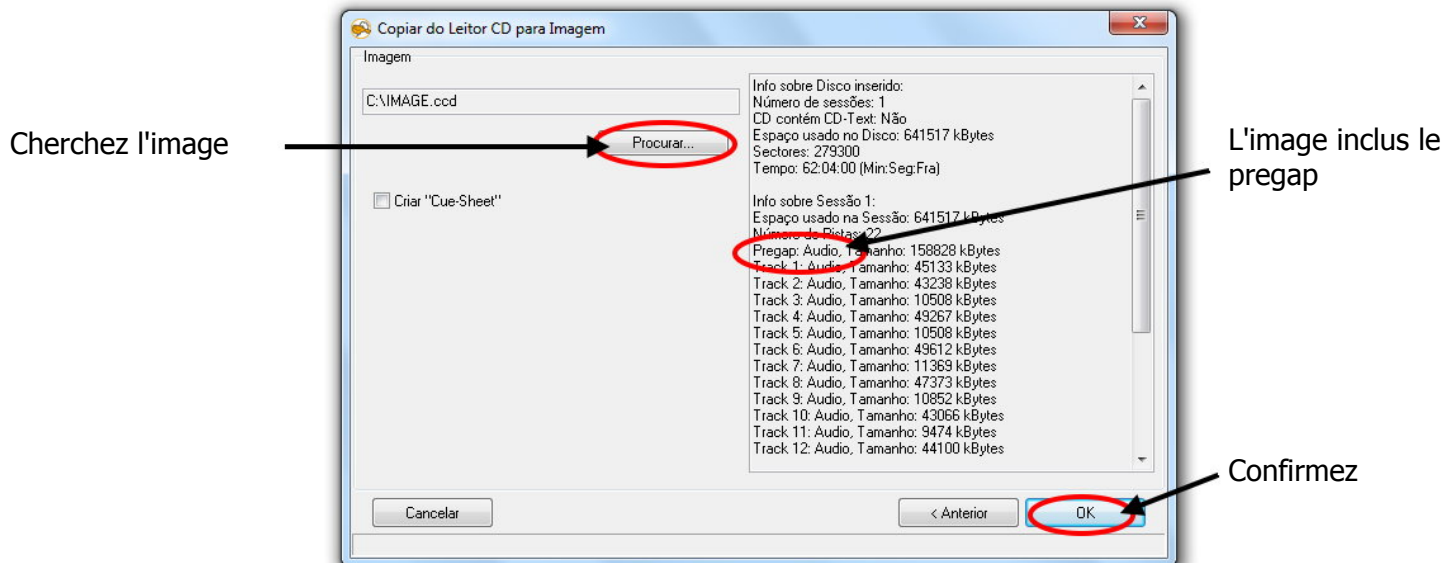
Copiar do Leitor CD para Imagem

Imagem

C:\IMAGE.ccd

Procurar...

Criar "Cue-Sheet"

Info sobre Disco inserido:
Número de sessões: 1
CD contém CD-Text: Não
Espaço usado no Disco: 641517 kBytes
Sectores: 279300
Tempo: 62:04:00 (Min:Seg:Fra)

Info sobre Sessão 1:
Espaço usado na Sessão: 641517 kBytes
Número de Pistas: 22
Pregap: Audio, Tamanho: 158828 kBytes
Track 1: Audio, Tamanho: 45133 kBytes
Track 2: Audio, Tamanho: 43238 kBytes
Track 3: Audio, Tamanho: 10508 kBytes
Track 4: Audio, Tamanho: 49267 kBytes
Track 5: Audio, Tamanho: 10508 kBytes
Track 6: Audio, Tamanho: 49612 kBytes
Track 7: Audio, Tamanho: 11369 kBytes
Track 8: Audio, Tamanho: 47373 kBytes
Track 9: Audio, Tamanho: 10852 kBytes
Track 10: Audio, Tamanho: 43066 kBytes
Track 11: Audio, Tamanho: 9474 kBytes
Track 12: Audio, Tamanho: 44100 kBytes

Cancelar

< Anterior

OK

Cherchez l'image

L'image inclus le pregap

Confirmez